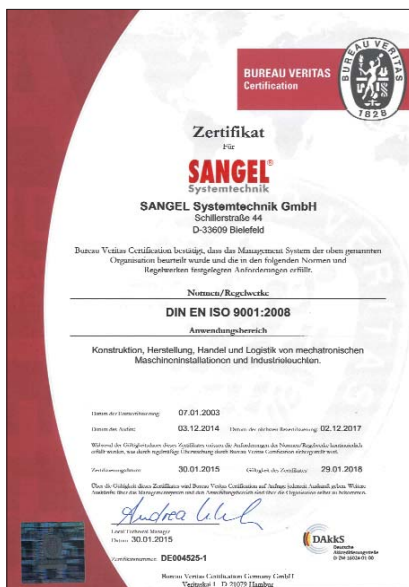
BUREAU VERITAS
Certification

BUREAU VERITAS
1828

Zertifikat
Für

SANGEL®
Systemtechnik

SANGEL Systemtechnik GmbH
Schillerstraße 44
D-33609 Bielefeld

Bureau Veritas Certification bestätigt, dass das Managementsystem der oben genannten Organisation beurteilt wurde und die in den folgenden Normen und Regelwerken festgelegten Anforderungen erfüllt.

Normen/Regelwerke

DIN EN ISO 9001:2008

Anwendungsbereich

Konstruktion, Herstellung, Handel und Logistik von mechatronischen Maschineninstallationen und Industrieleuchten.

Datum der Erstzertifizierung: 07.01.2003

Datum des Audits: 03.12.2014 Datum des nächsten Rezertifizierung: 02.12.2017

Während der Gültigkeitsdauer dieses Zertifikats müssen die Anforderungen des Normen/Regelwerks kontinuierlich erfüllt werden, was durch regelmäßige Überwachung durch Bureau Veritas Certification überprüft wird.

Zertifizierungsdatum: 30.01.2015 Gültigkeit des Zertifikats: 29.01.2018

Über die Gültigkeit dieses Zertifikates wird Bureau Veritas Certification auf Anfrage jederzeit Auskunft geben. Weitere Auskünfte über den Managementsystem und den Anwendungsbereich sind über die Organisation selbst zu bekommen.

Andrea Uhl
Local Technical Manager
Datum: 30.01.2015

Zertifikatsnummer: DE004525-1

DAkkS
Deutsche Akkreditierungsstelle
D-ZM-16024-01-00

Bureau Veritas Certification Germany GmbH
Veritaskai 1 D-21079 Hamburg